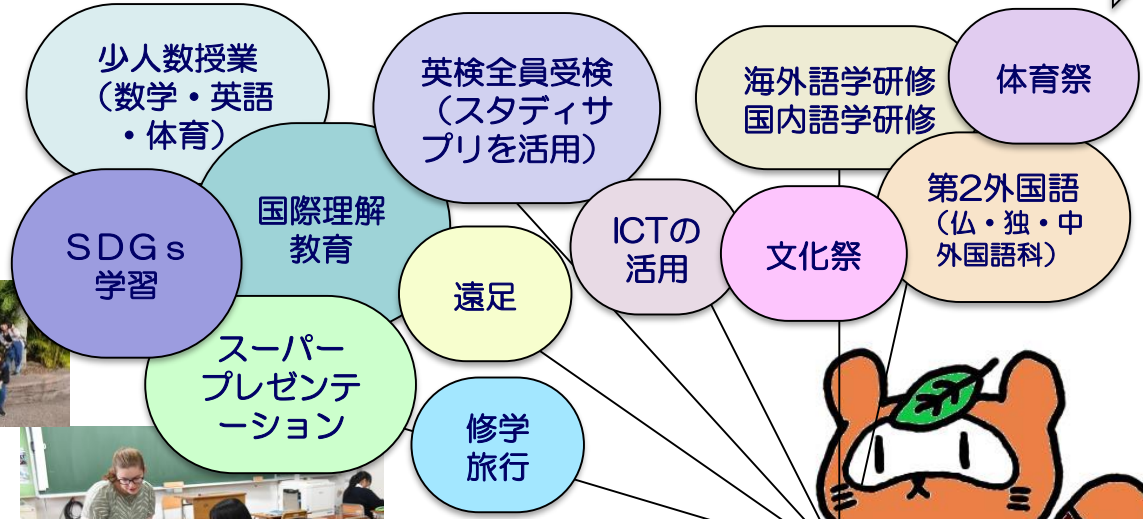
少人数授業（数学・英語・体育）

英検全員受検（スタディサプリを活用）

海外語学研修
国内語学研修

体育祭

国際理解教育

ＳＤＧｓ学習

ICTの活用

文化祭

第2外国語（仏・独・中外国語科）

遠足

スーパープレゼンテーション

修学旅行